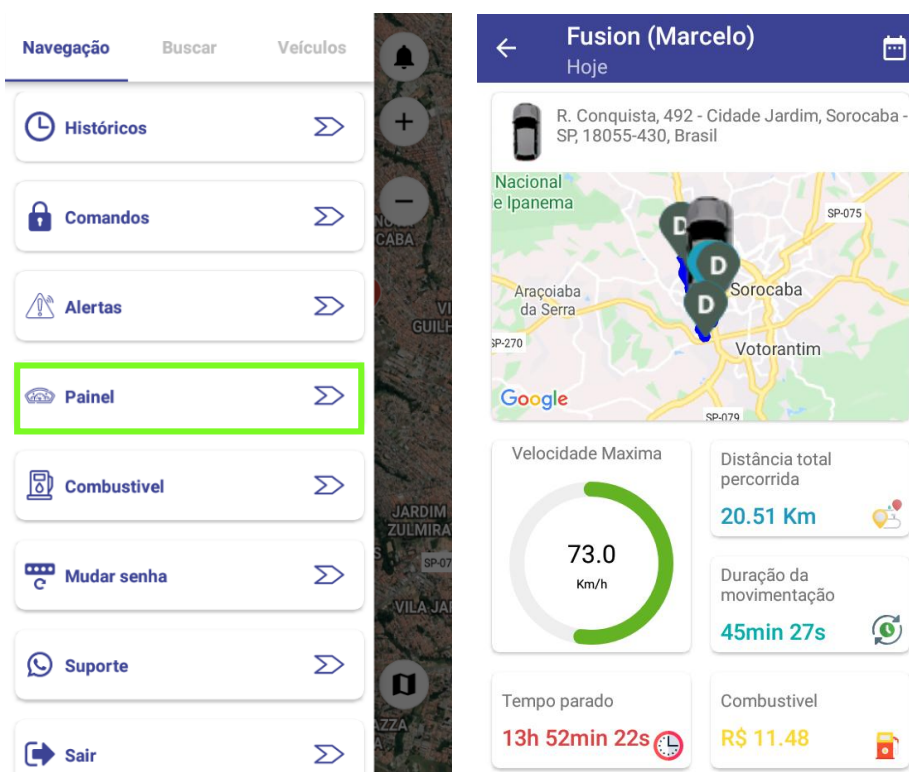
Navegação Buscar Veículos

Históricos

Comandos

Alertas

Painel

Combustivel

Mudar senha

Suporte

Sair

CABA
GUILH
JARDIM ZULMIRA
SP-07
VILA JA
AZZA

Fusion (Marcelo)
Hoje

R. Conquista, 492 - Cidade Jardim, Sorocaba - SP, 18055-430, Brasil

Nacional
e Ipanema
SP-075
D
D
D
Sorocaba
Araçoiaba da Serra
SP-270
Votorantim
Google
SP-079

Velocidade Maxima
73.0
Km/h

Distância total percorrida
20.51 Km

Duração da movimentação
45min 27s

Tempo parado
13h 52min 22s

Combustivel
R$ 11.48